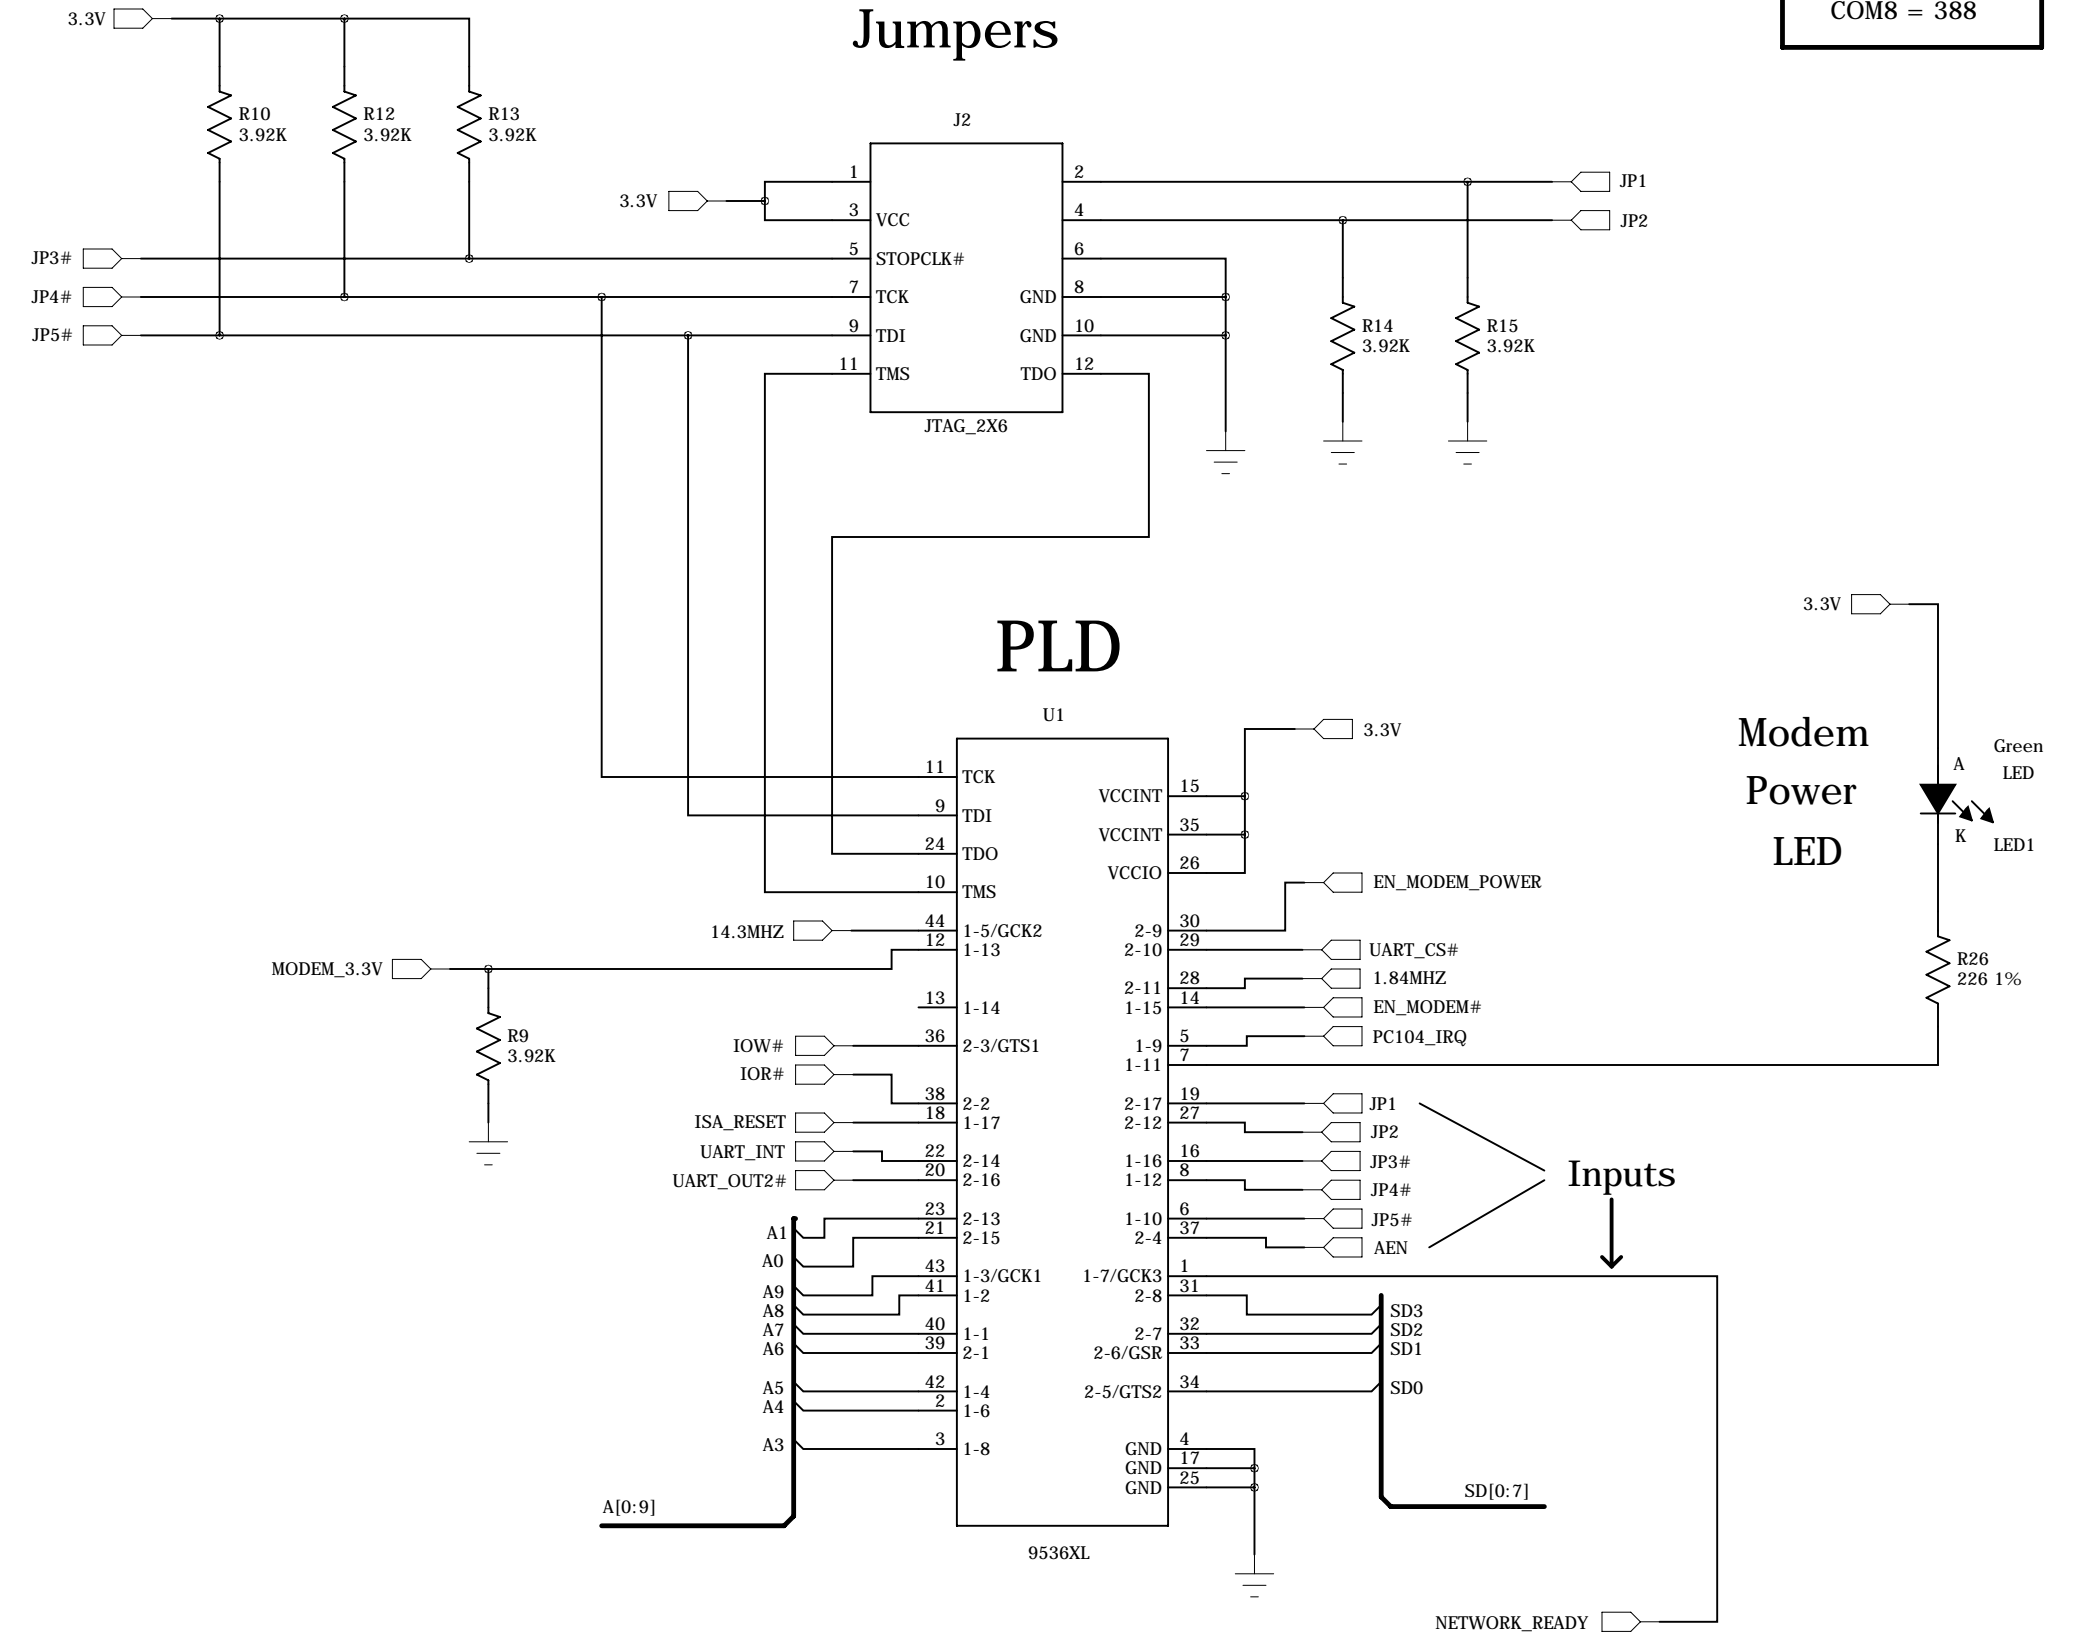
3.3V

Jumpers

COM8 = 388

R10
3.92K
R12
3.92K
R13
3.92K

J2

3.3V

1 VCC
3 VCC
5 STOPCLK#
7 TCK
9 TDI
11 TMS
2
4
6
GND 8
GND 10
TDO 12

JTAG_2X6

JP1
JP2

JP3#
JP4#
JP5#

R14
3.92K
R15
3.92K

PLD

3.3V

U1

3.3V

Modem
Power
LED

A
Green
LED
K
LED1

11 TCK
9 TDI
24 TDO
10 TMS
14.3MHZ 44 1-5/GCK2
12 1-13
MODEM_3.3V
13 1-14
IOW# 36 2-3/GTS1
IOR#
38 2-2
ISA_RESET 18 1-17
UART_INT 22 2-14
UART_OUT2# 20 2-16
23 2-13
A1 21 2-15
A0
43 1-3/GCK1
A9 41 1-2
A8
A7 40 1-1
A6 39 2-1
A5 42 1-4
A4 2 1-6
A3 3 1-8

R9
3.92K

A[0:9]

VCCINT 15
VCCINT 35
VCCIO 26
EN_MODEM_POWER
2-9 30
2-10 29 UART_CS#
2-11 28 1.84MHZ
1-15 14 EN_MODEM#
1-9 5 PC104_IRQ
1-11 7
2-17 19 JP1
2-12 27 JP2
1-16 16 JP3#
1-12 8 JP4#
1-10 6 JP5#
2-4 37 AEN
1-7/GCK3 1
2-8 31 SD3
32 SD2
2-7 33 SD1
2-6/GSR
2-5/GTS2 34 SD0
GND 4
GND 17
GND 25

R26
226 1%

Inputs

SD[0:7]

9536XL

NETWORK_READY